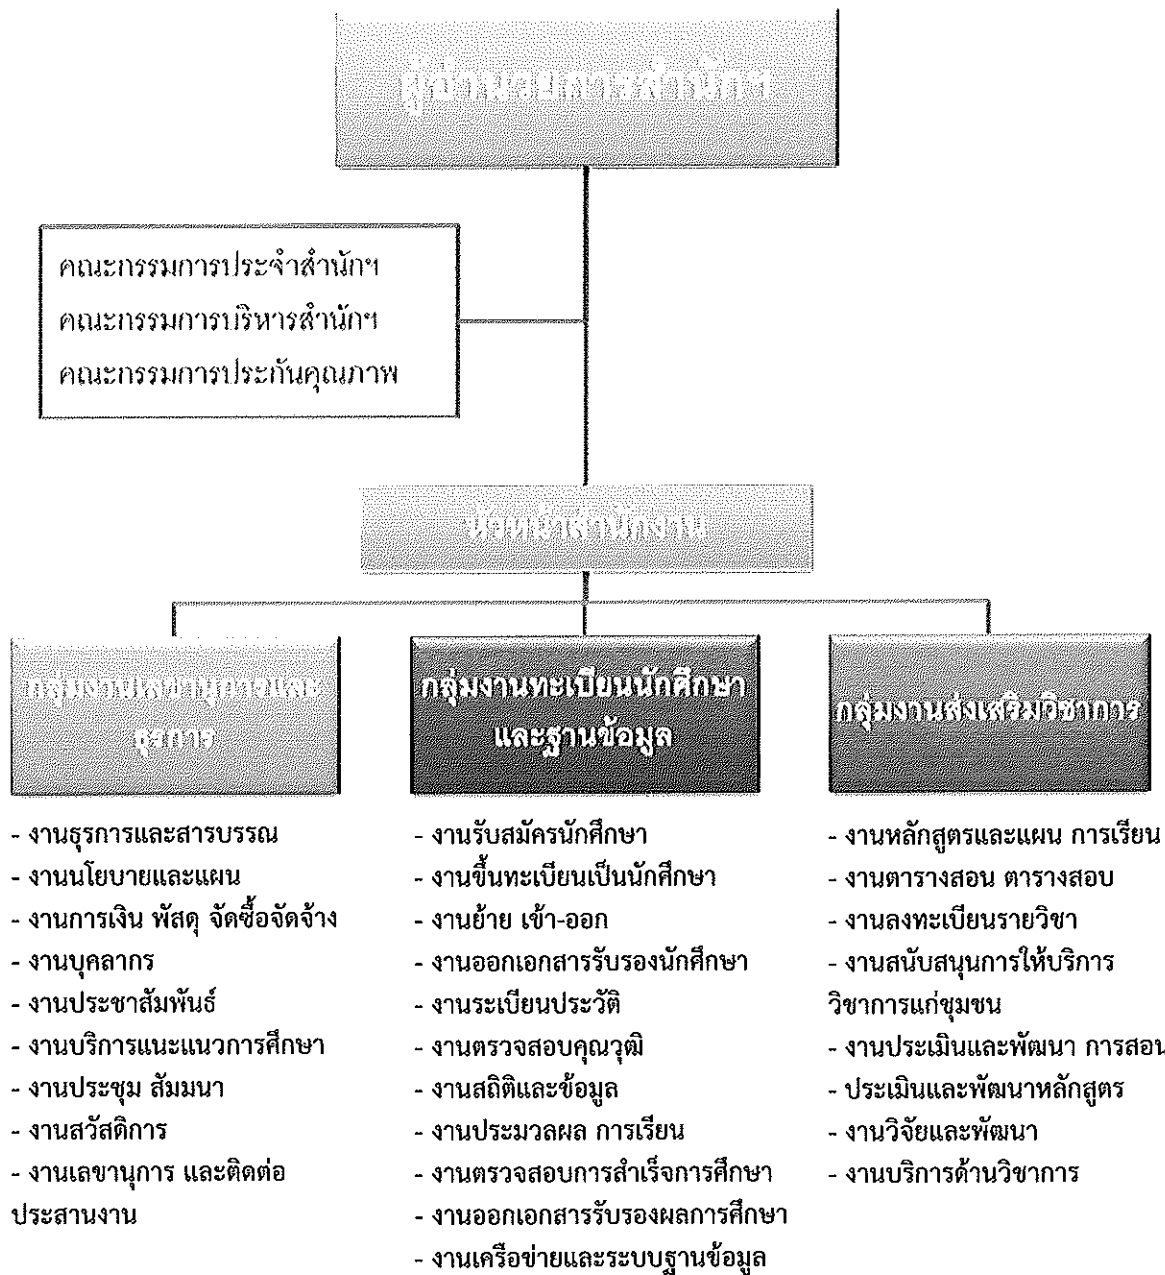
ผู้อำนวยการสำนักฯ

คณะกรรมการประจำสำนักฯ
คณะกรรมการบริหารสำนักฯ
คณะกรรมการประกันคุณภาพ

หัวหน้าสำนักงาน

กลุ่มงานบริหารบุคลากรและธุรการ

- งานธุรการและสารบรรณ
- งานนโยบายและแผน
- งานการเงิน พัสดุ จัดซื้อจัดจ้าง
- งานบุคลากร
- งานประชาสัมพันธ์
- งานบริการแนะแนวการศึกษา
- งานประชุม สัมมนา
- งานสวัสดิการ
- งานเลขานุการ และติดต่อประสานงาน

กลุ่มงานทะเบียนนักศึกษาและฐานข้อมูล

- งานรับสมัครนักศึกษา
- งานขึ้นทะเบียนเป็นนักศึกษา
- งานย้าย เข้า-ออก
- งานออกเอกสารรับรองนักศึกษา
- งานระเบียนประวัติ
- งานตรวจสอบคุณวุฒิ
- งานสถิติและข้อมูล
- งานประมวลผล การเรียน
- งานตรวจสอบการสำเร็จการศึกษา
- งานออกเอกสารรับรองผลการศึกษา
- งานเครือข่ายและระบบฐานข้อมูล

กลุ่มงานส่งเสริมวิชาการ

- งานหลักสูตรและแผน การเรียน
- งานตารางสอน ตารางสอบ
- งานลงทะเบียนรายวิชา
- งานสนับสนุนการให้บริการวิชาการแก่ชุมชน
- งานประเมินและพัฒนา การสอน
- ประเมินและพัฒนาหลักสูตร
- งานวิจัยและพัฒนา
- งานบริการด้านวิชาการ